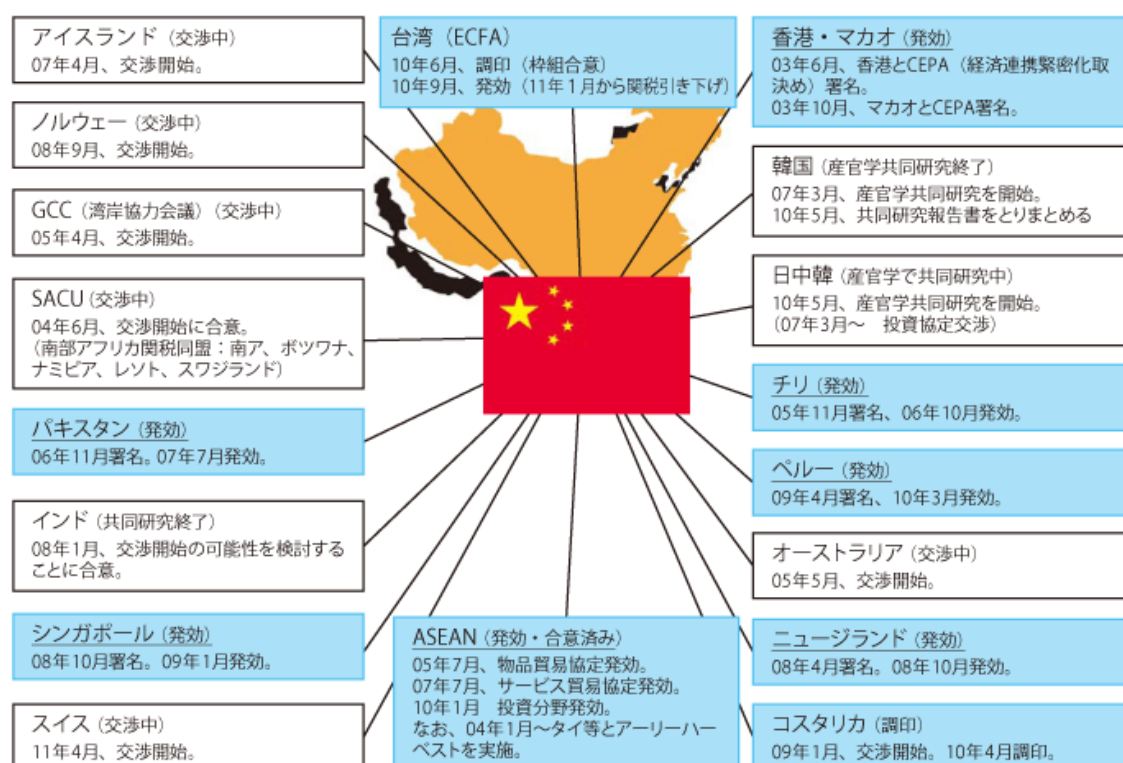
アイスランド（交渉中）
07年4月、交渉開始。

ノルウェー（交渉中）
08年9月、交渉開始。

GCC（湾岸協力会議）（交渉中）
05年4月、交渉開始。

SACU（交渉中）
04年6月、交渉開始に合意。
（南部アフリカ関税同盟：南ア、ボツワナ、ナミビア、レソト、スワジランド）

パキスタン（発効）
06年11月署名。07年7月発効。

インド（共同研究終了）
08年1月、交渉開始の可能性を検討することに合意。

シンガポール（発効）
08年10月署名。09年1月発効。

スイス（交渉中）
11年4月、交渉開始。

台湾（ECFA）
10年6月、調印（枠組合意）
10年9月、発効（11年1月から関税引き下げ）

ASEAN（発効・合意済み）
05年7月、物品貿易協定発効。
07年7月、サービス貿易協定発効。
10年1月　投資分野発効。
なお、04年1月～タイ等とアーリーハーベストを実施。

香港・マカオ（発効）
03年6月、香港とCEPA（経済連携緊密化取決め）署名。
03年10月、マカオとCEPA署名。

韓国（産官学共同研究終了）
07年3月、産官学共同研究を開始。
10年5月、共同研究報告書をとりまとめる

日中韓（産官学で共同研究中）
10年5月、産官学共同研究を開始。
（07年3月～　投資協定交渉）

チリ（発効）
05年11月署名、06年10月発効。

ペルー（発効）
09年4月署名、10年3月発効。

オーストラリア（交渉中）
05年5月、交渉開始。

ニュージランド（発効）
08年4月署名。08年10月発効。

コスタリカ（調印）
09年1月、交渉開始。10年4月調印。